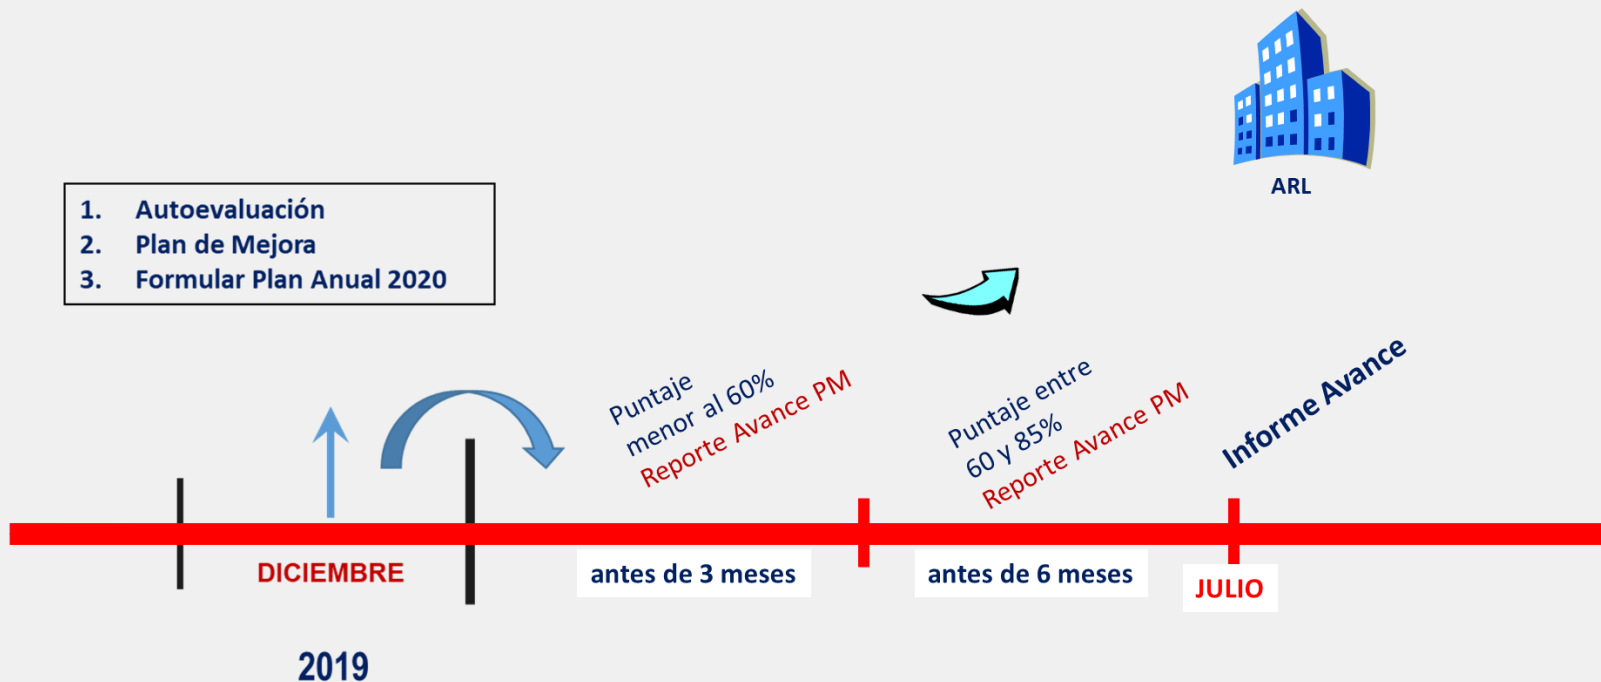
ARL

1. Autoevaluación
2. Plan de Mejora
3. Formular Plan Anual 2020

Puntaje menor al 60%
Reporte Avance PM

Puntaje entre 60 y 85%
Reporte Avance PM

Informe Avance

DICIEMBRE

antes de 3 meses

antes de 6 meses

JULIO

2019